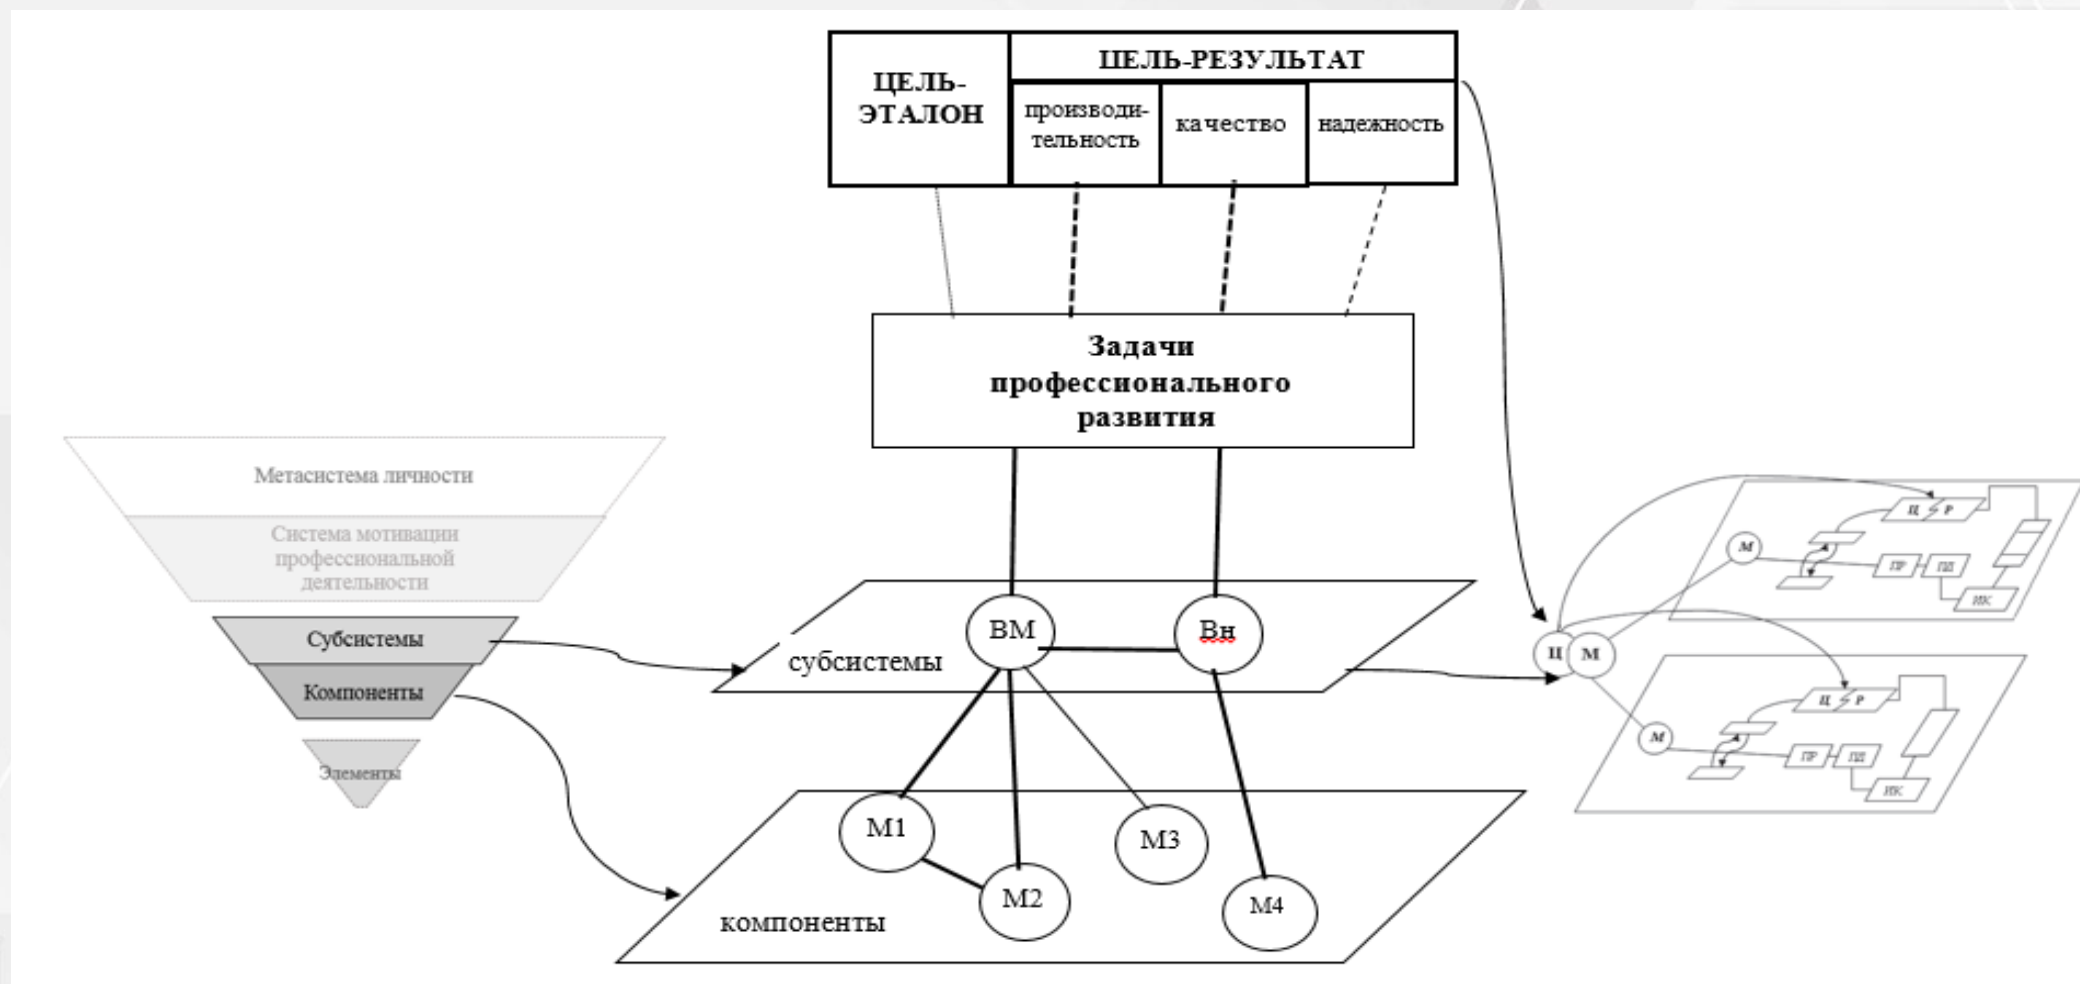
ЦЕЛЬ-ЭТАЛОН

ЦЕЛЬ-РЕЗУЛЬТАТ

производительность

качество

надежность

Задачи профессионального развития

Метасистема личности

Система мотивации профессиональной деятельности

Субсистемы

Компоненты

Элементы

ВМ

Вн

субсистемы

М1

М2

М3

М4

компоненты

Ц

М

М

Ц Р

ПР

ПД

ИК

М

Ц Р

ПР

ПД

ИК